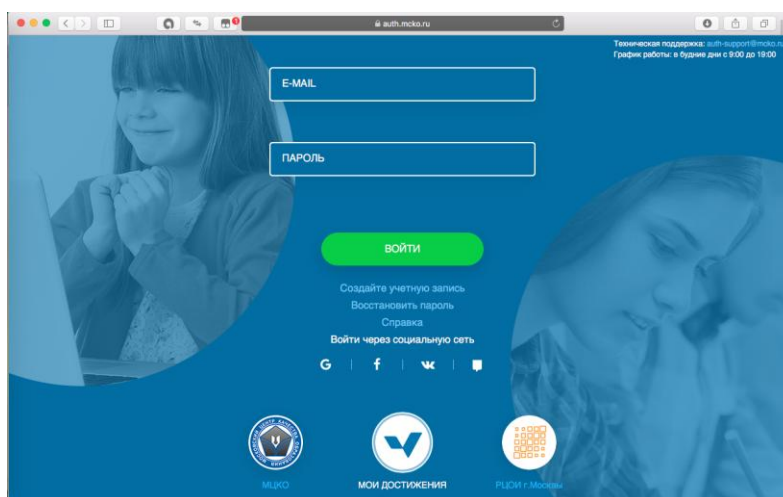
auth.mcko.ru

Техническая поддержка: auth-support@mcko.ru
График работы: в будние дни с 9:00 до 19:00

E-MAIL

ПАРОЛЬ

ВОЙТИ

Создайте учетную запись
Восстановить пароль
Справка
Войти через социальную сеть

G | f | vk |

МЦКО

МОИ ДОСТИЖЕНИЯ

РЦОИ г.Москвы